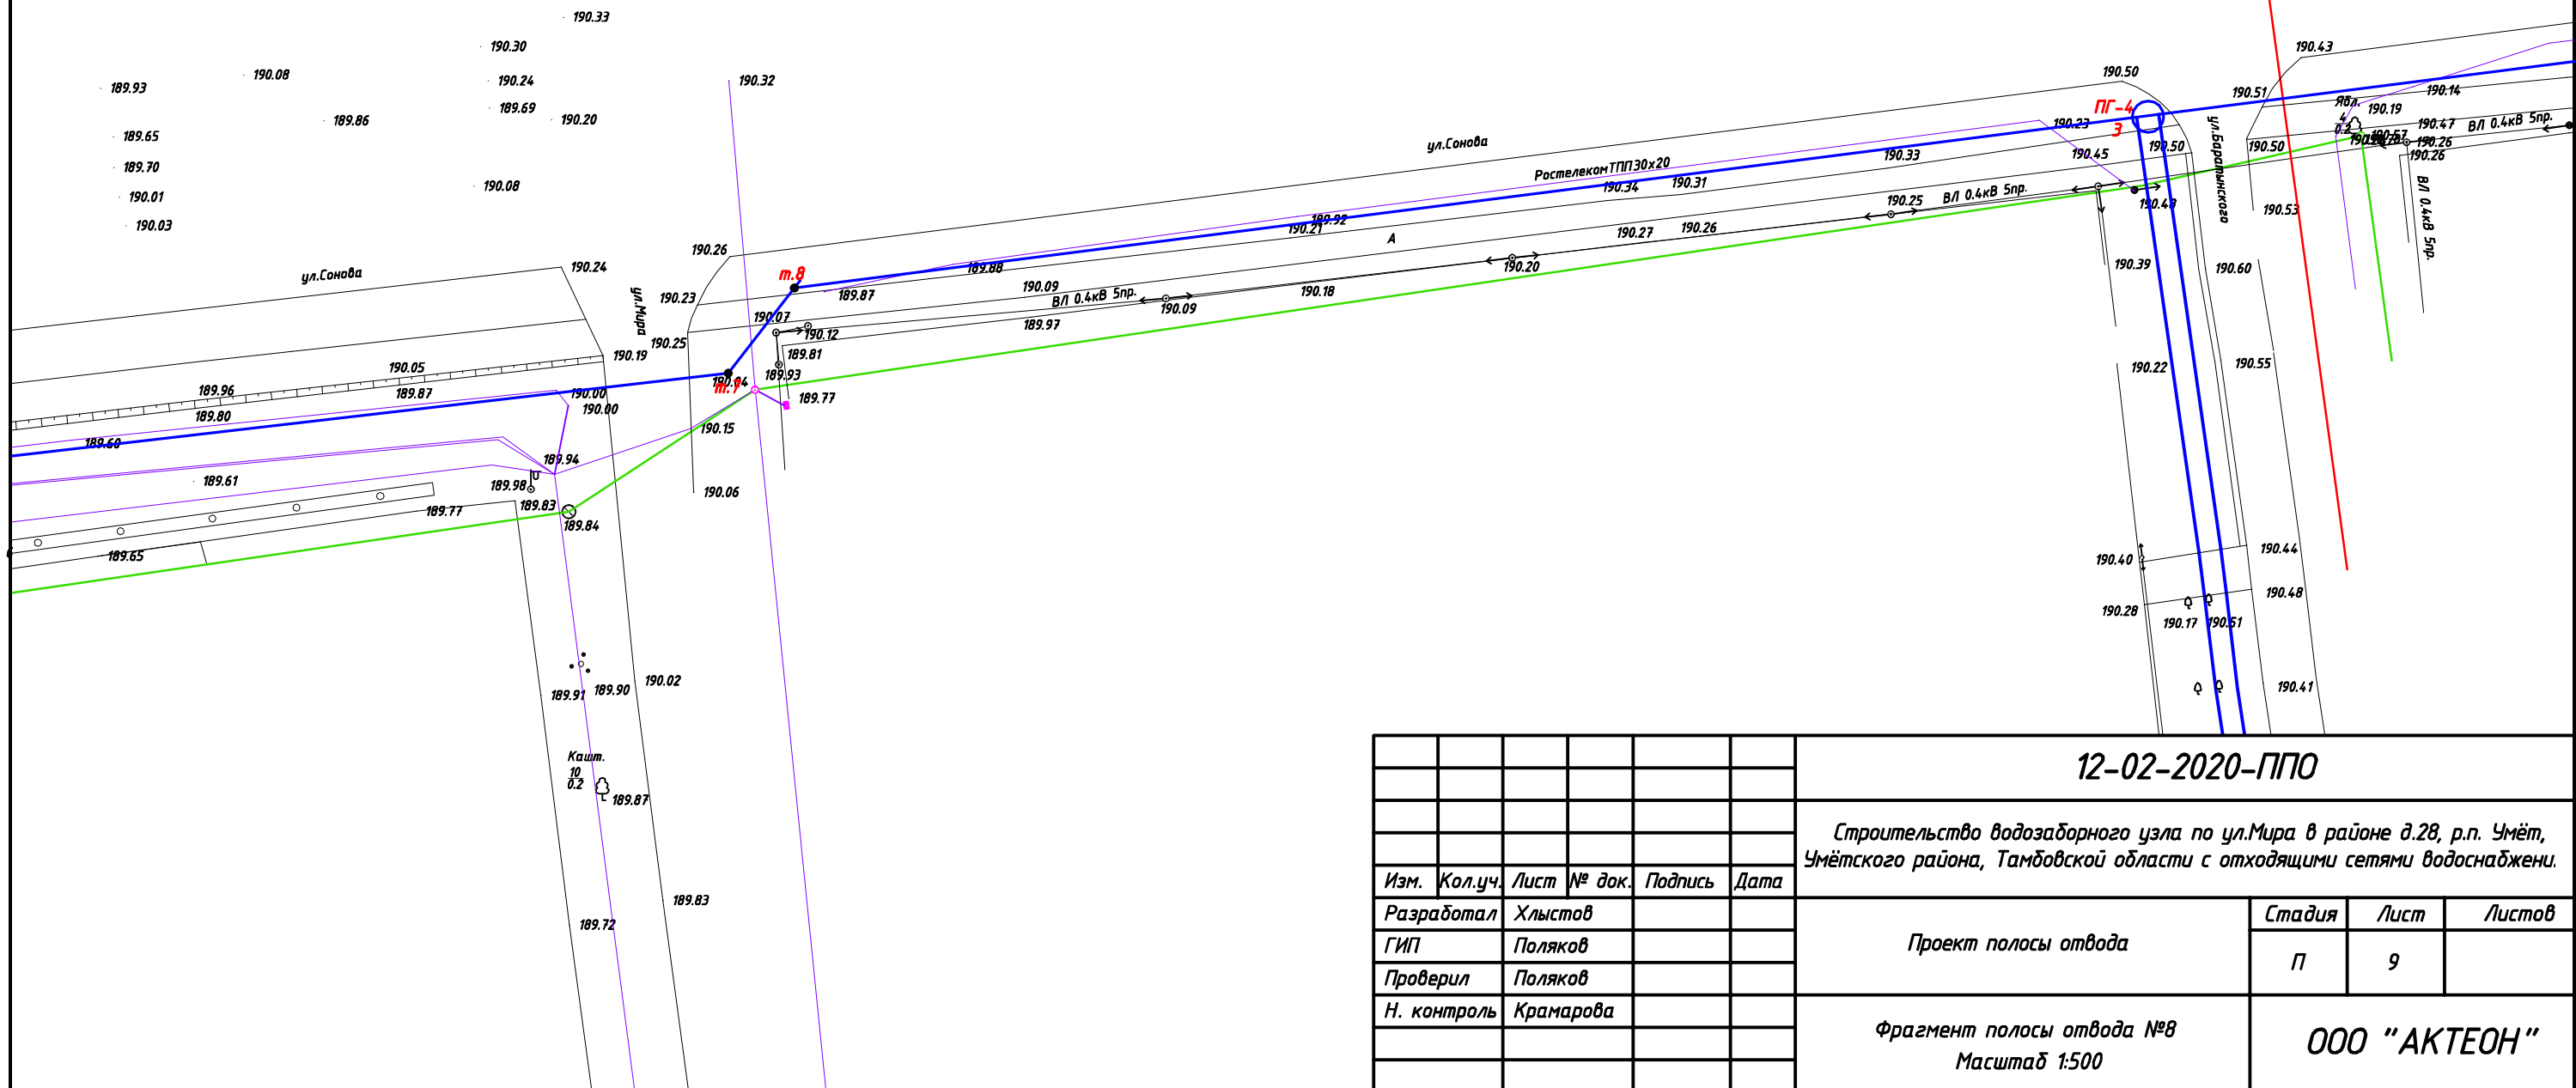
190.33
190.30
190.08
190.24
189.93
189.86
189.69
190.20
189.65
190.32
189.70
190.01
190.08
190.03
ул.Сонова
190.26
190.24
т.8
190.23
ул.Мира
189.87
189.88
190.09
ВЛ 0.4кВ 5пр.
190.07
190.12
189.97
190.25
190.19
189.81
190.05
189.93
189.96
189.87
190.00
190.04
т.7
189.77
189.80
190.00
190.15
189.60
189.94
189.61
189.98
190.06
189.77
189.83
189.84
189.65
189.91
189.90
190.02
Кашт.
10
0.2
189.87
189.83
189.72
ул.Сонова
Ростелеком ТПП30х20
190.34
190.31
190.33
189.92
190.21
А
190.27
190.26
190.20
190.18
190.09
190.25
ВЛ 0.4кВ 5пр.
190.50
ПГ-4
3
190.23
190.45
190.50
ул.Барятынского
190.43
190.51
190.14
Ябл.
4
0.2
190.19
190.47
ВЛ 0.4кВ 5пр.
190.57
190.26
190.26
190.50
190.43
190.53
ВЛ 0.4кВ 5пр.
190.39
190.60
190.22
190.55
190.40
190.44
190.28
190.48
190.17
190.51
190.41

| | | | | | |
|---|---|---|---|---|---|
| Изм. | Кол.уч. | Лист | № док. | Подпись | Дата |
| Разработал | | Хлыстов | | | |
| ГИП | | Поляков | | | |
| Проверил | | Поляков | | | |
| Н. контроль | | Крамарова | | | |

12-02-2020-ППО

Строительство водозаборного узла по ул.Мира в районе д.28, р.п. Умёт, Умётского района, Тамбовской области с отходящими сетями водоснабжени.

Проект полосы отвода

| Стадия | Лист | Листов |
|---|---|---|
| П | 9 | |

Фрагмент полосы отвода №8
Масштаб 1:500

ООО "АКТЕОН"